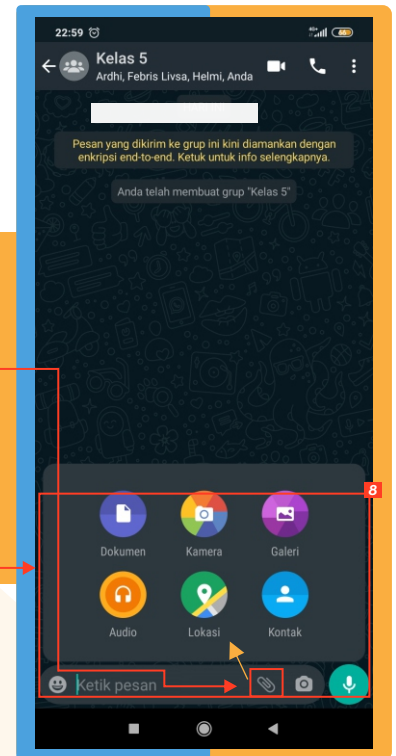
22:59

Kelas 5
Ardhi, Febris Livsa, Helmi, Anda

Pesan yang dikirim ke grup ini kini diamankan dengan enkripsi end-to-end. Ketuk untuk info selengkapnya.

Anda telah membuat grup "Kelas 5"

8

Dokumen
Kamera
Galeri
Audio
Lokasi
Kontak

Ketik pesan